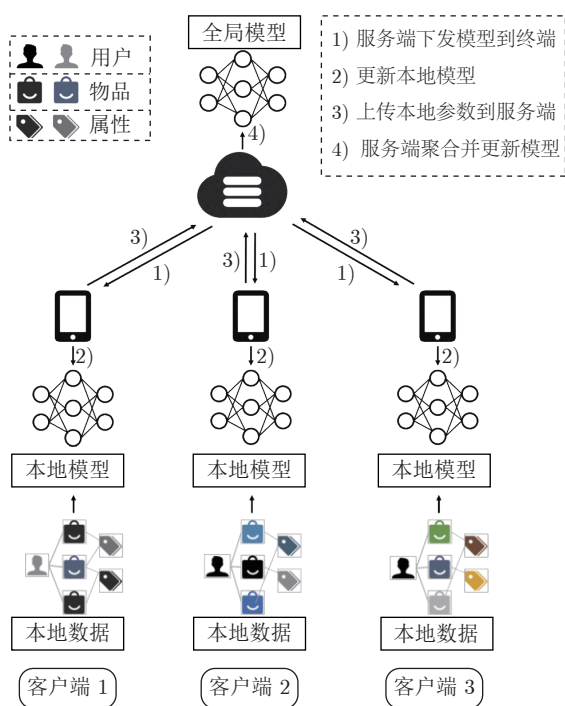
用户
物品
属性

全局模型

1) 服务端下发模型到终端
2) 更新本地模型
3) 上传本地参数到服务端
4) 服务端聚合并更新模型

4)
3)
1)
3)
1)
3)
1)
2)
2)
2)

本地模型
本地模型
本地模型

本地数据
本地数据
本地数据

客户端 1
客户端 2
客户端 3